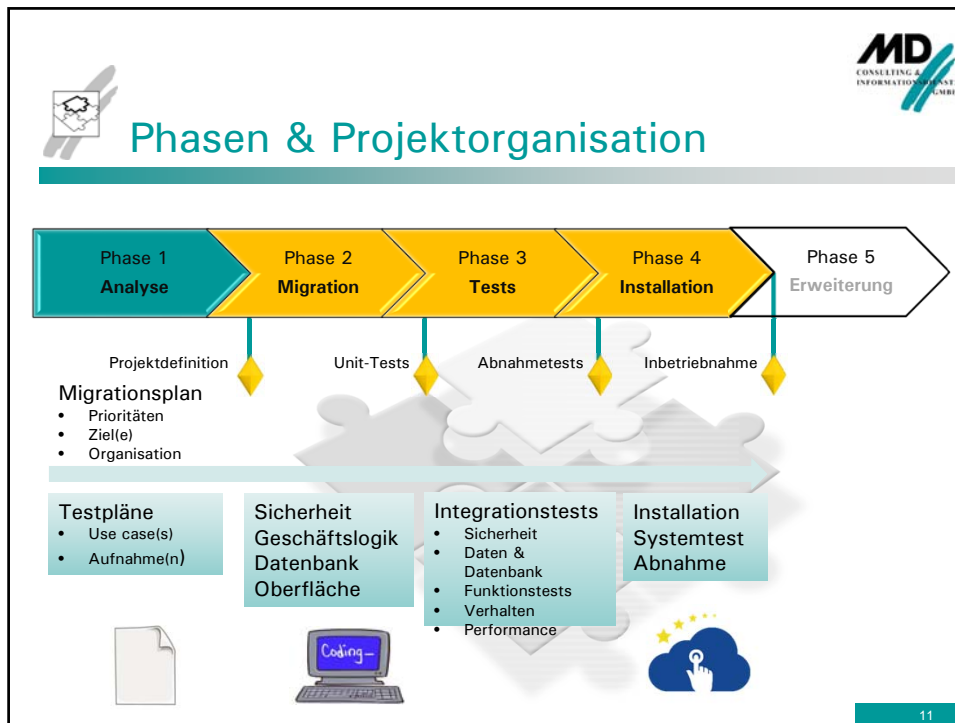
MD
CONSULTING & INFORMATIONSDIENST GMBH

Phasen & Projektorganisation

Phase 1
Analyse

Phase 2
Migration

Phase 3
Tests

Phase 4
Installation

Phase 5
Erweiterung

Projektdefinition

Unit-Tests

Abnahmetests

Inbetriebnahme

Migrationsplan
- Prioritäten
- Ziel(e)
- Organisation

Testpläne
- Use case(s)
- Aufnahme(n)

Sicherheit
Geschäftslogik
Datenbank
Oberfläche

Integrationstests
- Sicherheit
- Daten & Datenbank
- Funktionstests
- Verhalten
- Performance

Installation
Systemtest
Abnahme

Coding_

11